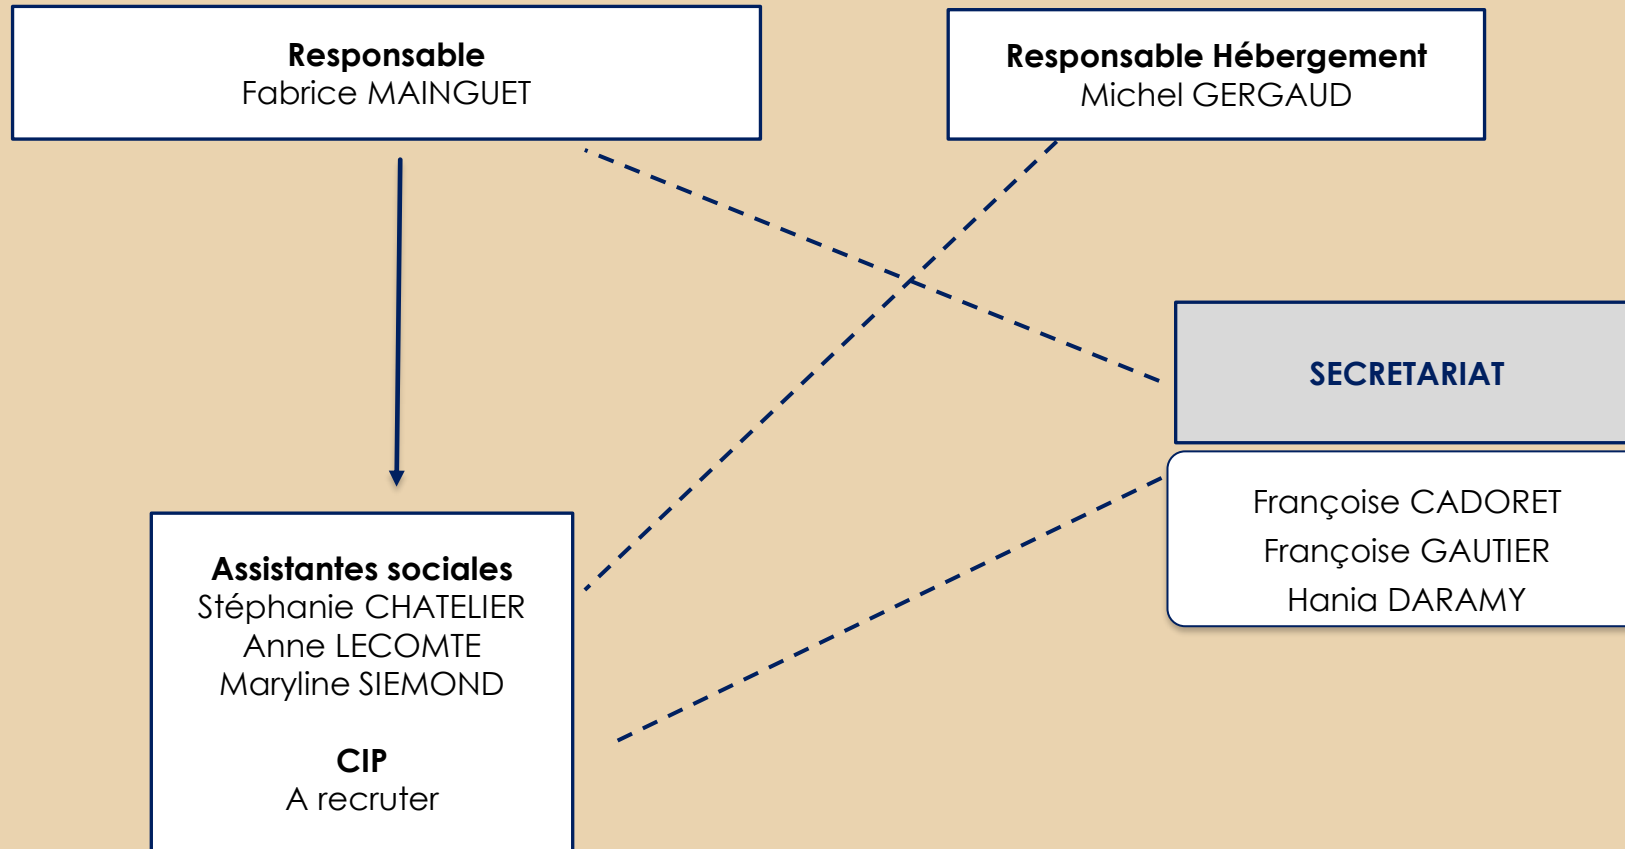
Responsable
Fabrice MAINGUET

Responsable Hébergement
Michel GERGAUD

SECRETARIAT

Françoise CADORET
Françoise GAUTIER
Hania DARAMY

Assistantes sociales
Stéphanie CHATELIER
Anne LECOMTE
Maryline SIEMOND

CIP
A recruter